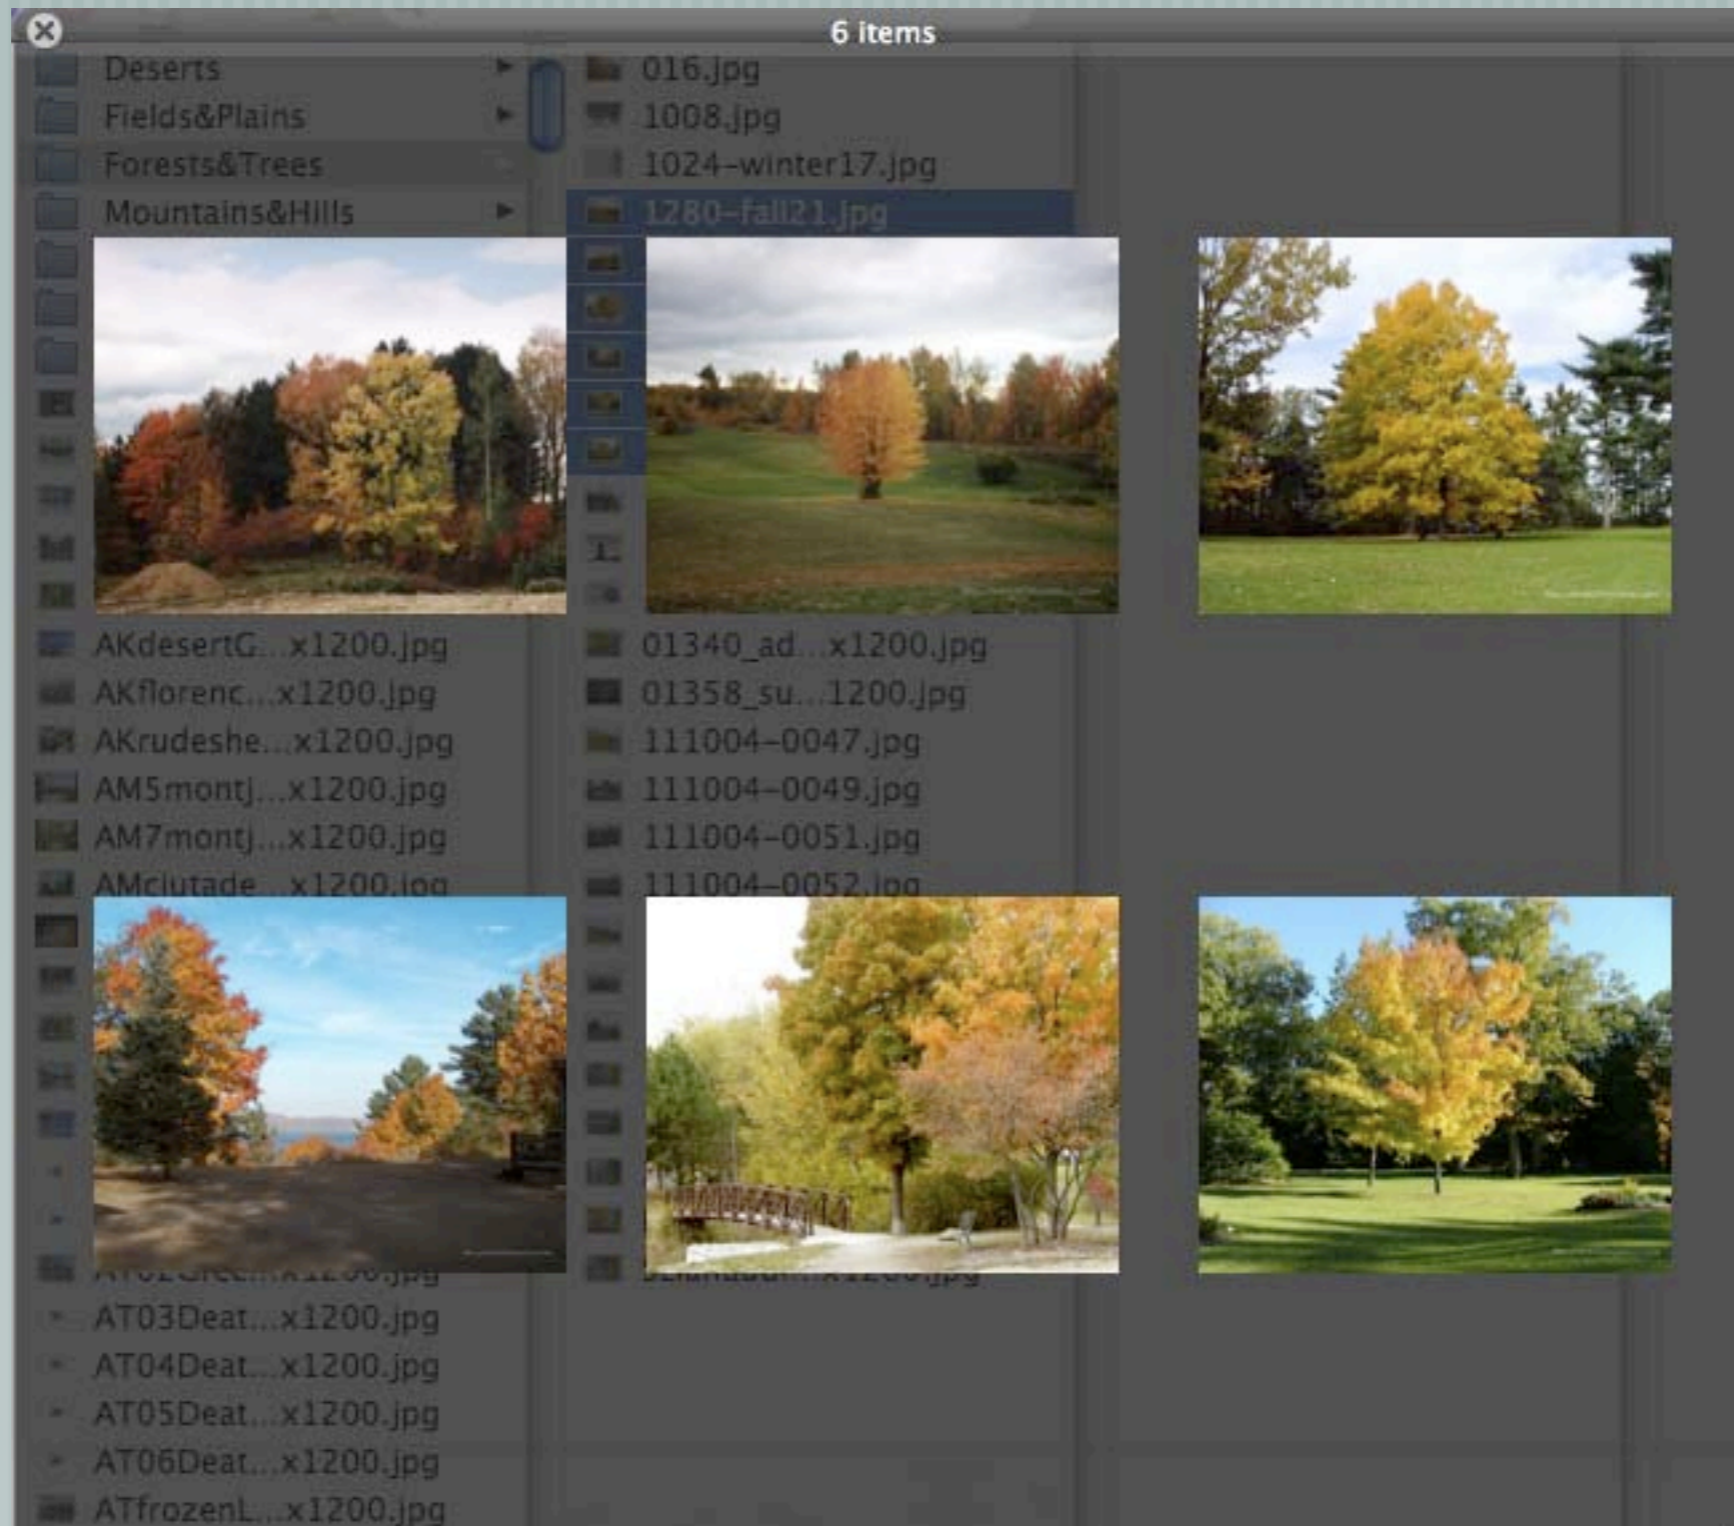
6 items

Deserts
Fields&Plains
Forests&Trees
Mountains&Hills
AKdesertG...x1200.jpg
AKflorenc...x1200.jpg
AKrudeshe...x1200.jpg
AM5montj...x1200.jpg
AM7montj...x1200.jpg
AMciutade...x1200.jpg
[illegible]
AT03Deat...x1200.jpg
AT04Deat...x1200.jpg
AT05Deat...x1200.jpg
AT06Deat...x1200.jpg
ATfrozenL...x1200.jpg

016.jpg
1008.jpg
1024-winter17.jpg
1280-fall21.jpg
01340_ad...x1200.jpg
01358_su...1200.jpg
111004-0047.jpg
111004-0049.jpg
111004-0051.jpg
111004-0052.jpg
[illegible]